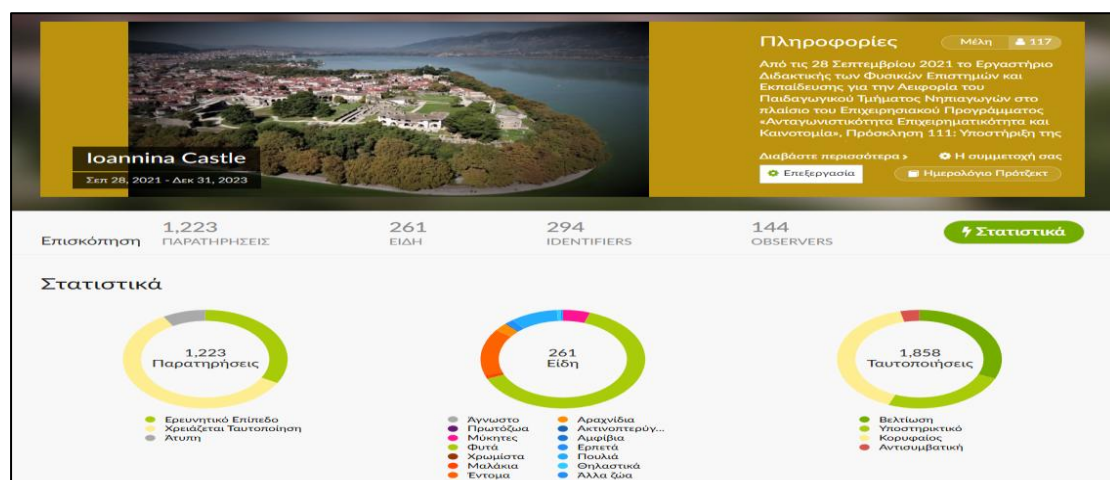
Ioannina Castle
Σεπ 28, 2021 - Δεκ 31, 2023

Πληροφορίες
Μέλη 117

Από τις 28 Σεπτεμβρίου 2021 το Εργαστήριο Διδακτικής των Φυσικών Επιστημών και Εκπαίδευσης για την Αειφορία του Παιδαγωγικού Τμήματος Νηπιαγωγών στο πλαίσιο του Επιχειρησιακού Προγράμματος «Ανταγωνιστικότητα Επιχειρηματικότητα και Καινοτομία», Πρόσκληση 111: Υποστήριξη της

Διαβάστε περισσότερα ›
Η συμμετοχή σας
Επεξεργασία
Ημερολόγιο Πρότζεκτ

Επισκόπηση
1,223 ΠΑΡΑΤΗΡΗΣΕΙΣ
261 ΕΙΔΗ
294 IDENTIFIERS
144 OBSERVERS
Στατιστικά

Στατιστικά

1,223
Παρατηρήσεις

Ερευνητικό Επίπεδο
Χρειάζεται Ταυτοποίηση
Άτυπη

261
Είδη

Άγνωστο
Πρωτόζωα
Μύκητες
Φυτά
Χρωμίστα
Μαλάκια
Έντομα
Αραχνίδια
Ακτινοπτερύγ...
Αμφίβια
Ερπετά
Πουλιά
Θηλαστικά
Άλλα ζώα

1,858
Ταυτοποιήσεις

Βελτίωση
Υποστηρικτικό
Κορυφαίος
Αντισυμβατική